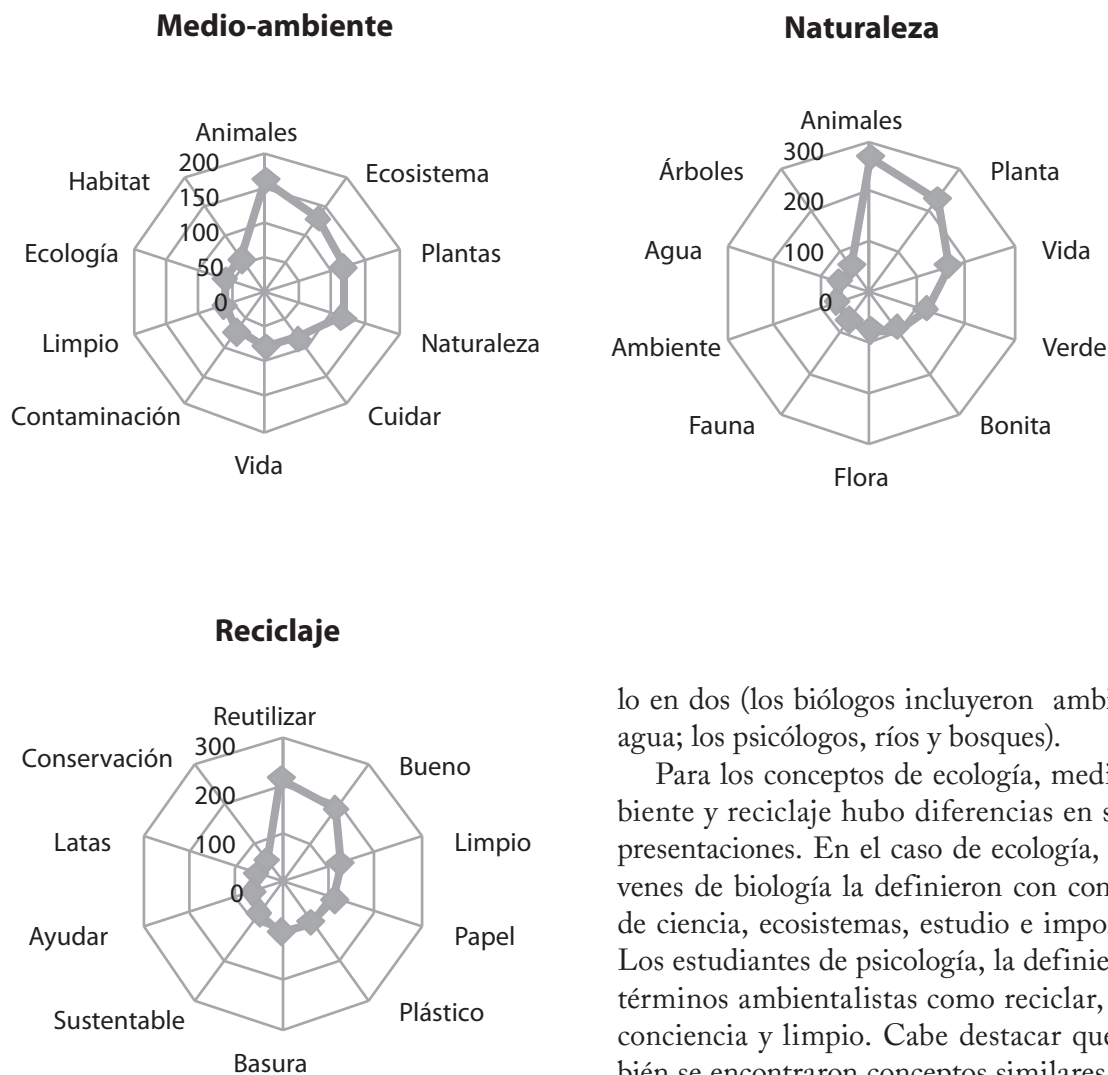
**Medio-ambiente**

Animales
200
150
100
50
0
Ecosistema
Plantas
Naturaleza
Cuidar
Vida
Contaminación
Limpio
Ecología
Habitat

**Naturaleza**

Animales
300
200
100
0
Planta
Vida
Verde
Bonita
Flora
Fauna
Ambiente
Agua
Árboles

**Reciclaje**

Reutilizar
300
200
100
0
Bueno
Limpio
Papel
Plástico
Basura
Sustentable
Ayudar
Latas
Conservación

lo en dos (los biólogos incluyeron ambi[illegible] agua; los psicólogos, ríos y bosques).

Para los conceptos de ecología, medi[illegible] biente y reciclaje hubo diferencias en s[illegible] presentaciones. En el caso de ecología, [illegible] venes de biología la definieron con con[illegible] de ciencia, ecosistemas, estudio e impo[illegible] Los estudiantes de psicología, la definie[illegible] términos ambientalistas como reciclar, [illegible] conciencia y limpio. Cabe destacar que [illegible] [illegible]